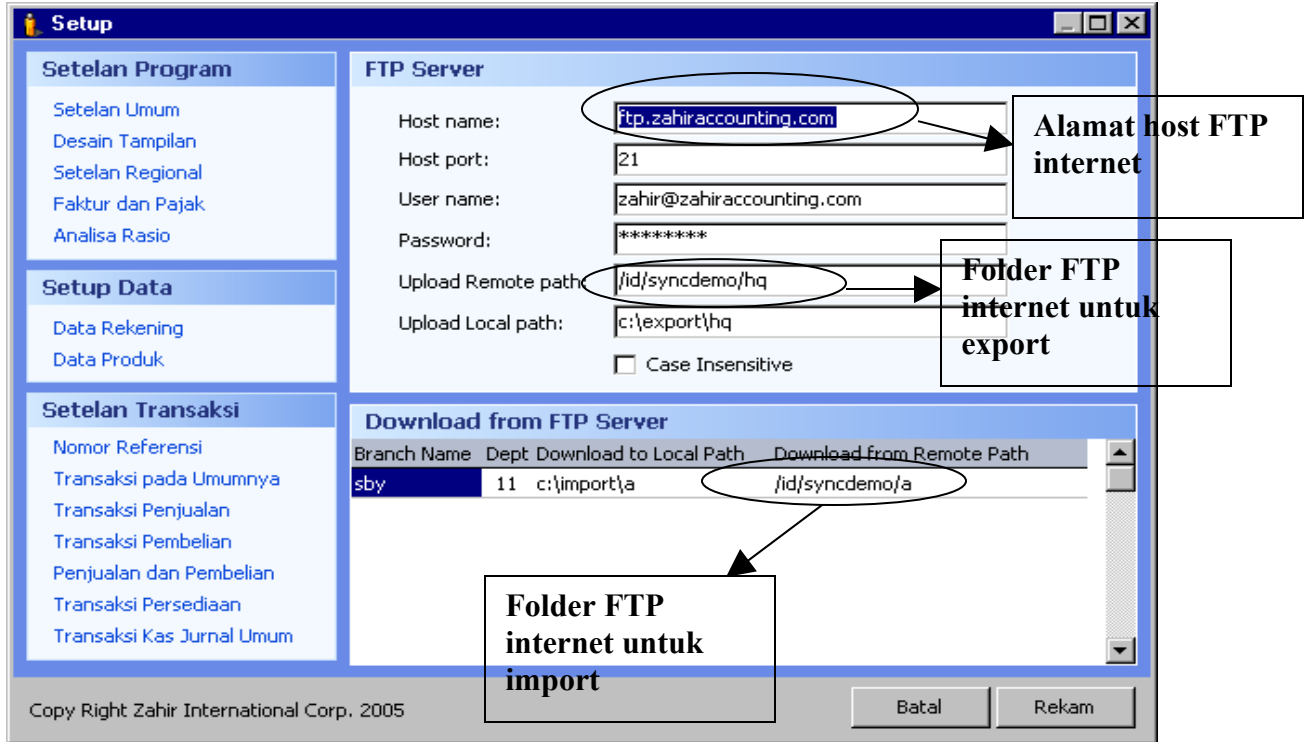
Setup

Setelan Program
Setelan Umum
Desain Tampilan
Setelan Regional
Faktur dan Pajak
Analisa Rasio

Setup Data
Data Rekening
Data Produk

Setelan Transaksi
Nomor Referensi
Transaksi pada Umumnya
Transaksi Penjualan
Transaksi Pembelian
Penjualan dan Pembelian
Transaksi Persediaan
Transaksi Kas Jurnal Umum

FTP Server
Host name: ftp.zahiraccounting.com
Host port: 21
User name: zahir@zahiraccounting.com
Password: ********
Upload Remote path: /id/syncdemo/hq
Upload Local path: c:\export\hq
Case Insensitive

Alamat host FTP internet

Folder FTP internet untuk export

Download from FTP Server

| Branch Name | Dept | Download to Local Path | Download from Remote Path |
|---|---|---|---|
| sby | 11 | c:\import\a | /id/syncdemo/a |

Folder FTP internet untuk import

Copy Right Zahir International Corp. 2005

Batal
Rekam